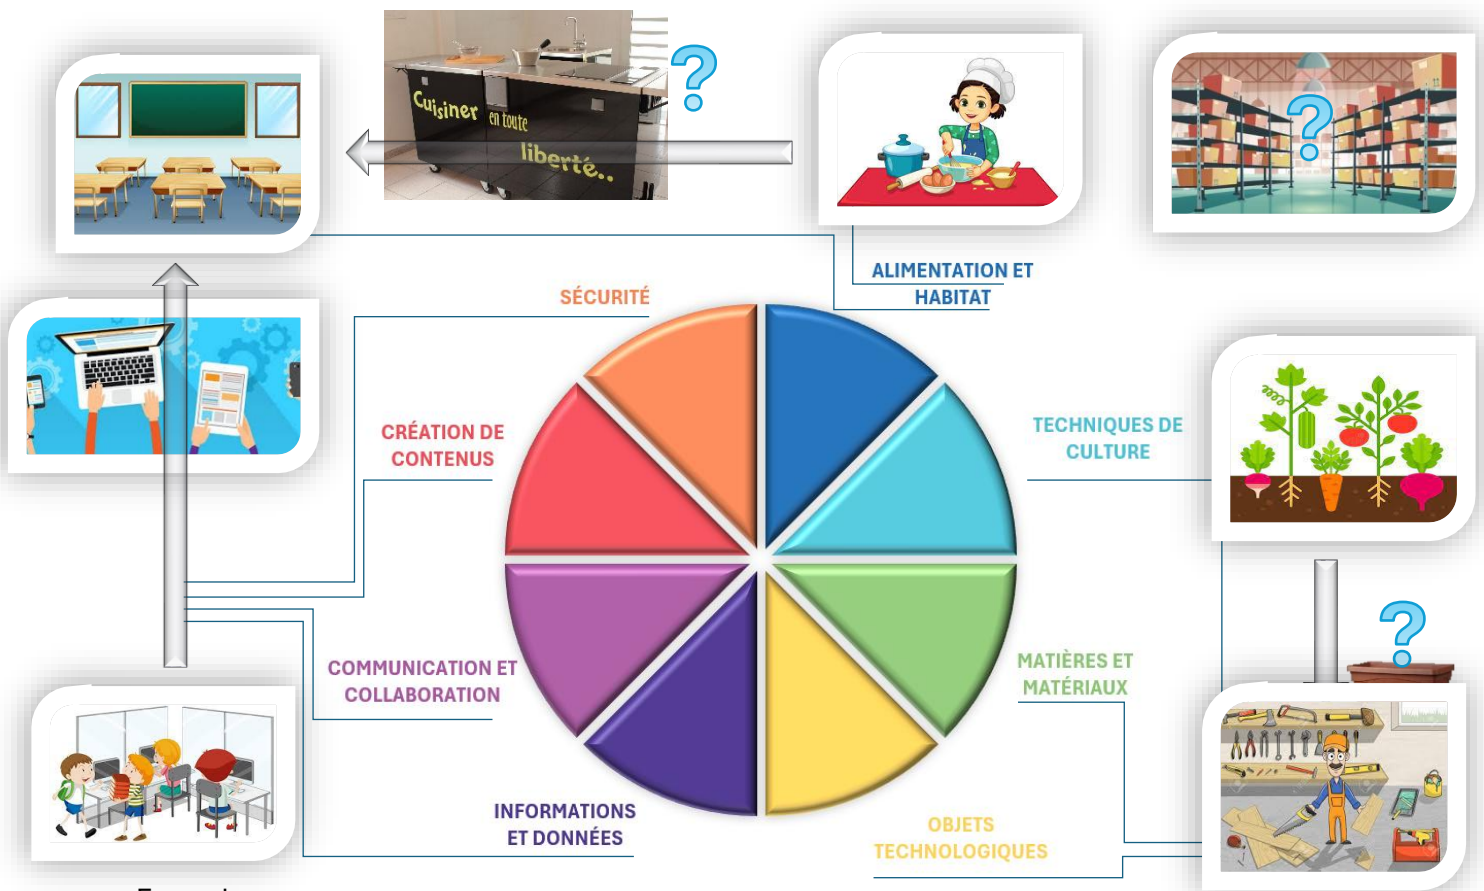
Cuisiner en toute liberté..

?

ALIMENTATION ET HABITAT

?

SÉCURITÉ

CRÉATION DE CONTENUS

TECHNIQUES DE CULTURE

COMMUNICATION ET COLLABORATION

MATIÈRES ET MATÉRIAUX

?

INFORMATIONS ET DONNÉES

OBJETS TECHNOLOGIQUES

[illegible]